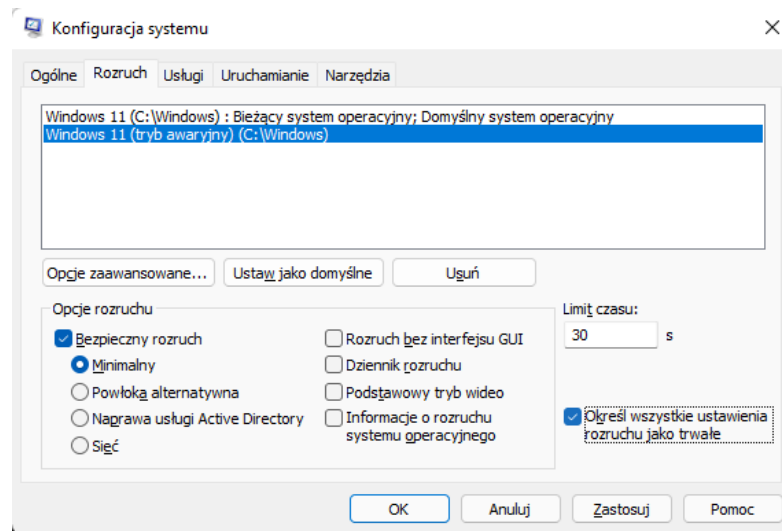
Konfiguracja systemu

Ogólne | Rozruch | Usługi | Uruchamianie | Narzędzia

Windows 11 (C:\Windows) : Bieżący system operacyjny; Domyślny system operacyjny
Windows 11 (tryb awaryjny) (C:\Windows)

Opcje zaawansowane... | Ustaw jako domyślne | Usuń

Opcje rozruchu

Bezpieczny rozruch
Minimalny
Powłoka alternatywna
Naprawa usługi Active Directory
Sieć

Rozruch bez interfejsu GUI
Dziennik rozruchu
Podstawowy tryb wideo
Informacje o rozruchu systemu operacyjnego

Limit czasu:
30 s

Określ wszystkie ustawienia rozruchu jako trwałe

OK | Anuluj | Zastosuj | Pomoc